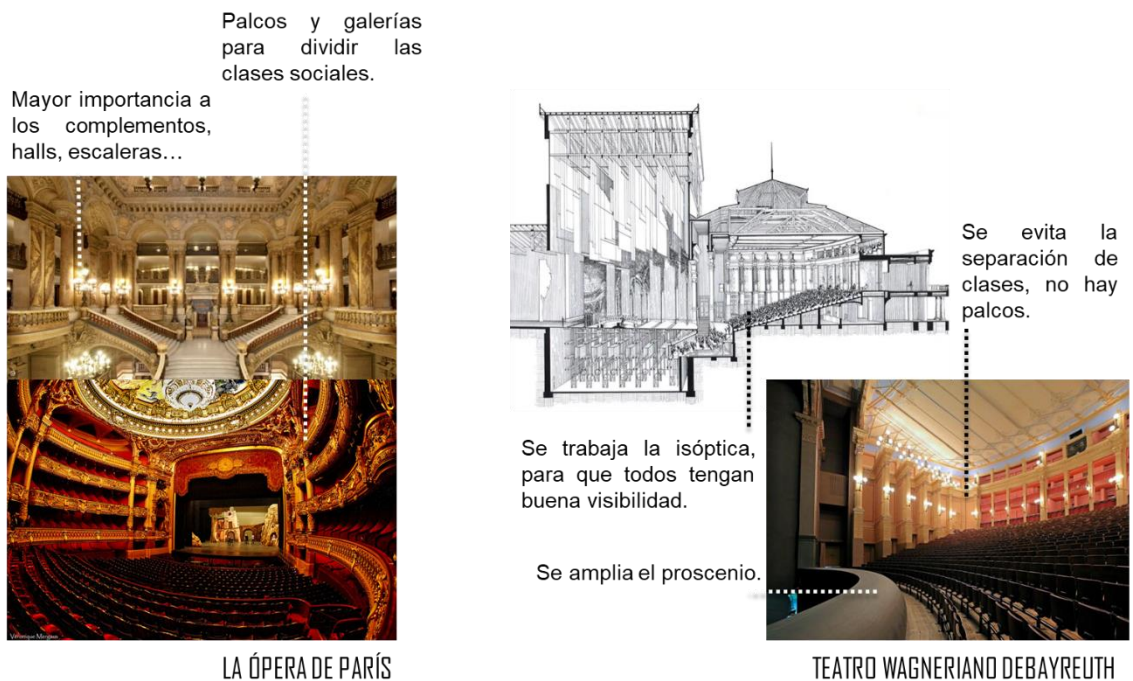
Palcos y galerías para dividir las clases sociales.

Mayor importancia a los complementos, halls, escaleras…

Se evita la separación de clases, no hay palcos.

Se trabaja la isóptica, para que todos tengan buena visibilidad.

Se amplia el proscenio.

LA ÓPERA DE PARÍS

TEATRO WAGNERIANO DEBAYREUTH